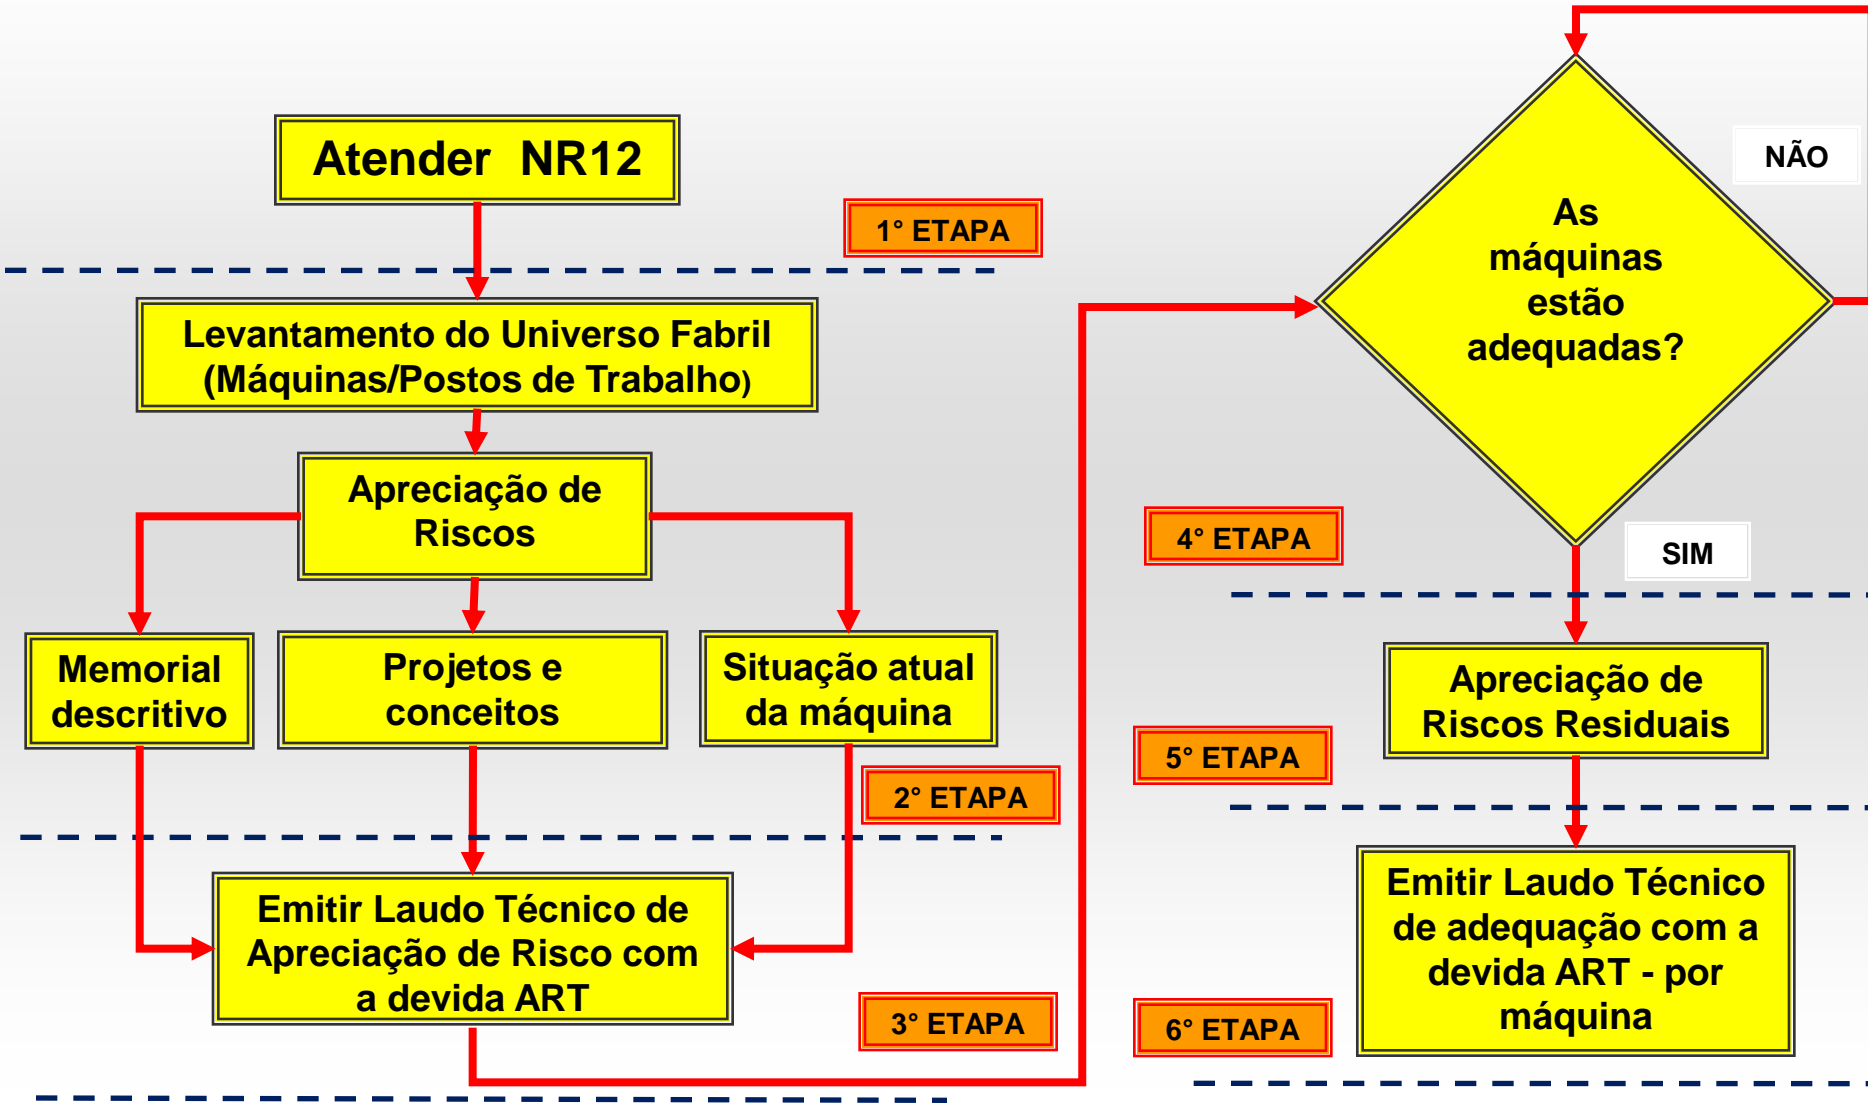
Atender NR12

1° ETAPA

Levantamento do Universo Fabril (Máquinas/Postos de Trabalho)

Apreciação de Riscos

Memorial descritivo

Projetos e conceitos

Situação atual da máquina

2° ETAPA

Emitir Laudo Técnico de Apreciação de Risco com a devida ART

3° ETAPA

As máquinas estão adequadas?

NÃO

SIM

4° ETAPA

Apreciação de Riscos Residuais

5° ETAPA

Emitir Laudo Técnico de adequação com a devida ART - por máquina

6° ETAPA